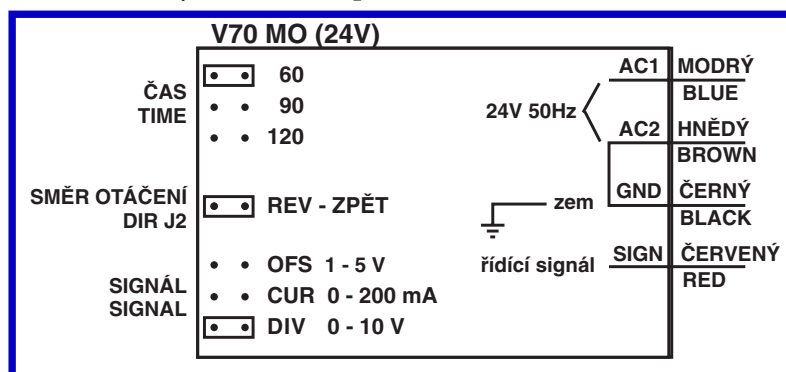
V70 MO (24V)

ČAS
TIME

60
90
120

SMĚR OTÁČENÍ
DIR J2

REV - ZPĚT

SIGNÁL
SIGNAL

OFS 1 - 5 V
CUR 0 - 200 mA
DIV 0 - 10 V

24V 50Hz

AC1
AC2
GND
SIGN

zem
řídící signál

MODRÝ
BLUE
HNĚDÝ
BROWN
ČERNÝ
BLACK
ČERVENÝ
RED